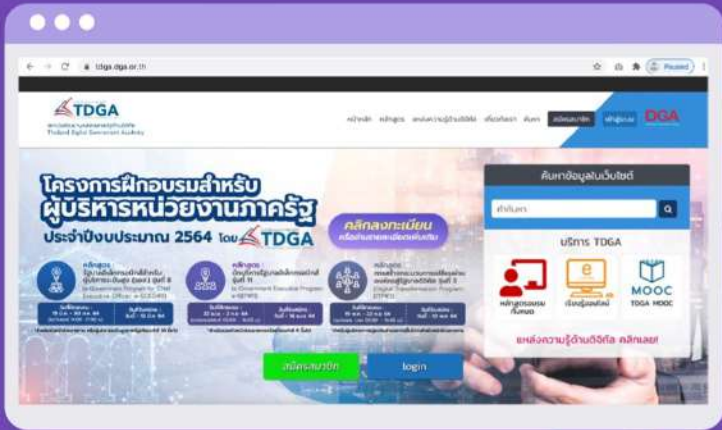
tdga.dga.or.th

Paused

TDGA

Thailand Digital Government Academy

หน้าหลัก หลักสูตร แผนความรู้ด้านดิจิทัล เกี่ยวกับเรา ค้นหา

DGA

โครงการฝึกอบรมสำหรับผู้บริหารหน่วยงานภาครัฐ

ประจำปีงบประมาณ 2564 โดย TDGA

คลิกลงทะเบียน

หลักสูตร

หลักสูตร

หลักสูตร

ค้นหาข้อมูลในเว็บไซต์

คำค้นหา

บริการ TDGA

หลักสูตรอบรม ทั้งหมด

เรียนรู้ออนไลน์

MOOC

TDGA MOOC

แหล่งความรู้ด้านดิจิทัล คลิกเลย!

สมัครสมาชิก

login